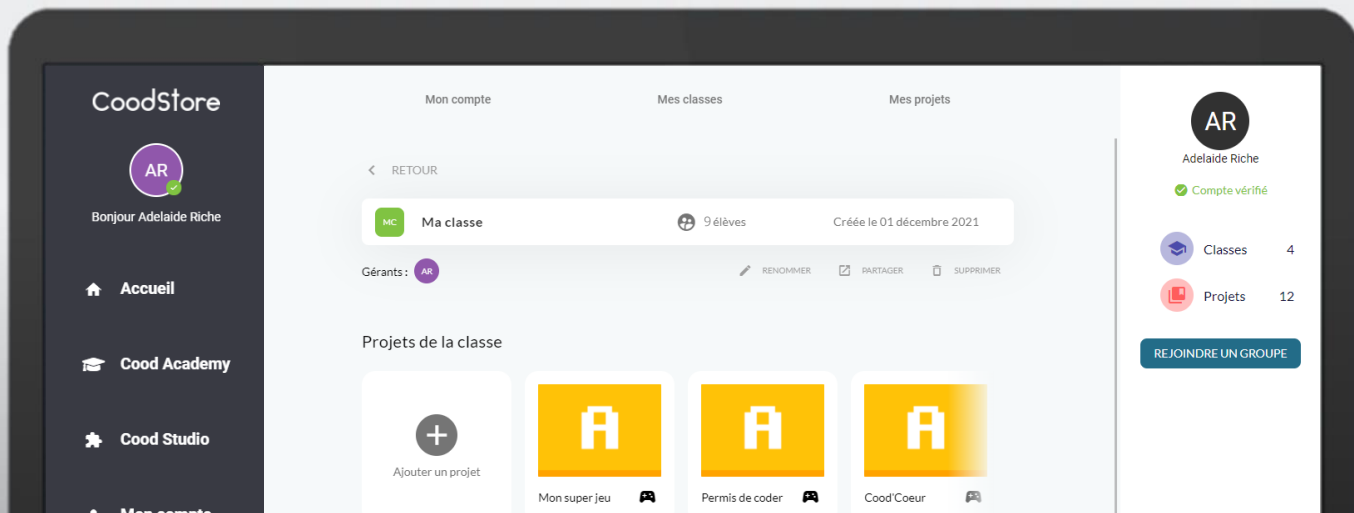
CoodStore

AR

Bonjour Adelaide Riche

Accueil

Cood Academy

Cood Studio

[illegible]

Mon compte

Mes classes

Mes projets

RETOUR

MC

Ma classe

9 élèves

Créée le 01 décembre 2021

Gérants : AR

RENOMMER

PARTAGER

SUPPRIMER

Projets de la classe

Ajouter un projet

A

Mon super jeu

A

Permis de coder

A

Cood'Coeur

AR

Adelaide Riche

Compte vérifié

Classes 4

Projets 12

REJOINDRE UN GROUPE